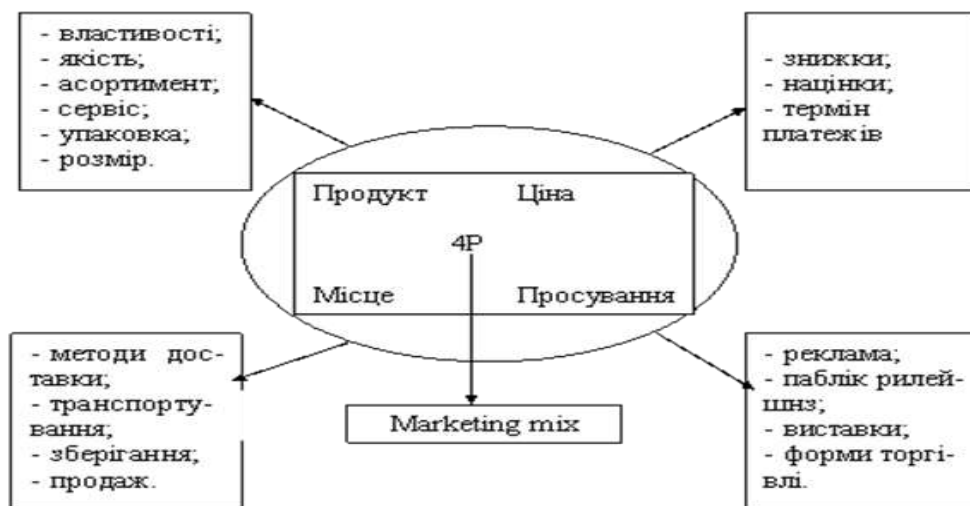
- властивості;
- якість;
- асортимент;
- сервіс;
- упаковка;
- розмір.

- знижки;
- націнки;
- термін платежів

Продукт

Ціна

4P

Місце

Просування

- методи доставки;
- транспортування;
- зберігання;
- продаж.

Marketing mix

- реклама;
- паблік рилейшнз;
- виставки;
- форми торгівлі.